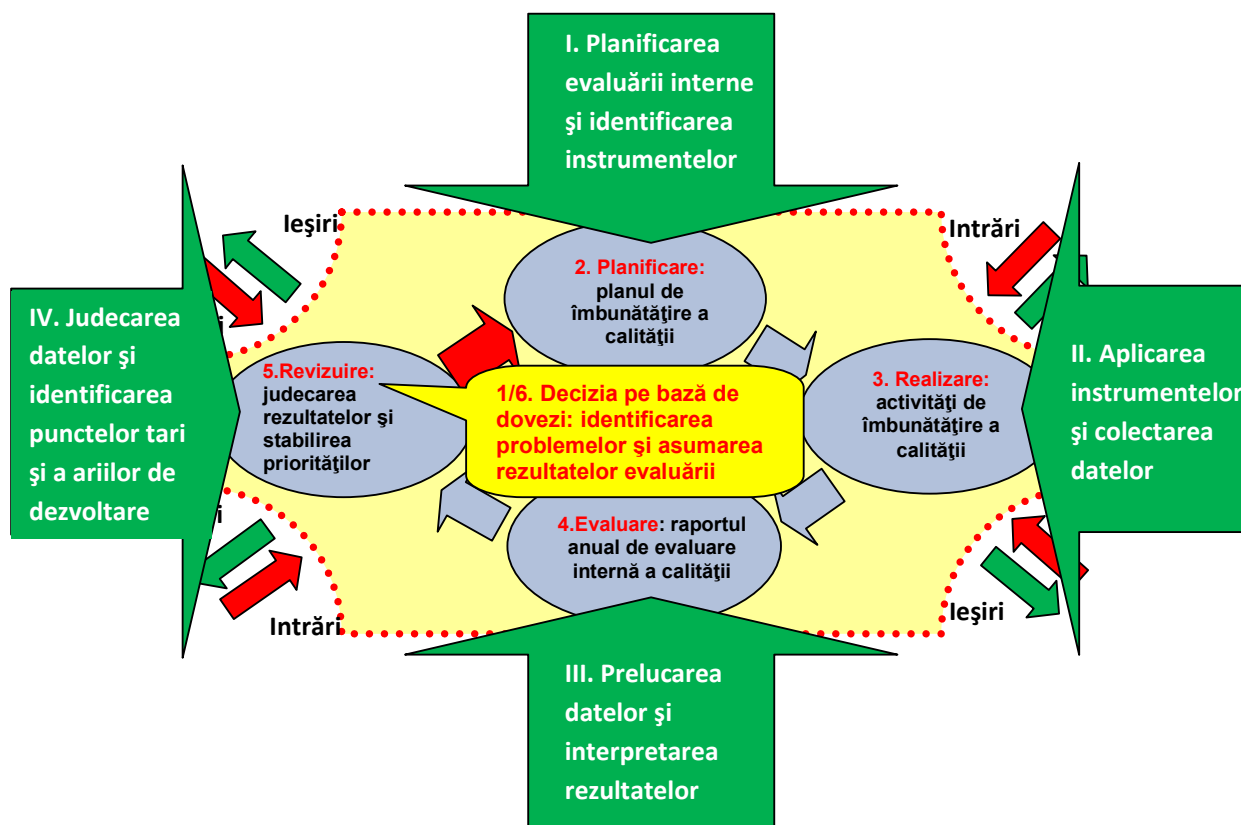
I. Planificarea evaluării interne şi identificarea instrumentelor

Ieşiri

Intrări

2. Planificare: planul de îmbunătăţire a calităţii

IV. Judecarea datelor şi identificarea punctelor tari şi a ariilor de dezvoltare

5.Revizuire: judecarea rezultatelor şi stabilirea priorităţilor

1/6. Decizia pe bază de dovezi: identificarea problemelor şi asumarea rezultatelor evaluării

3. Realizare: activităţi de îmbunătăţire a calităţii

II. Aplicarea instrumentelor şi colectarea datelor

4.Evaluare: raportul anual de evaluare internă a calităţii

Intrări

Ieşiri

III. Prelucarea datelor şi interpretarea rezultatelor